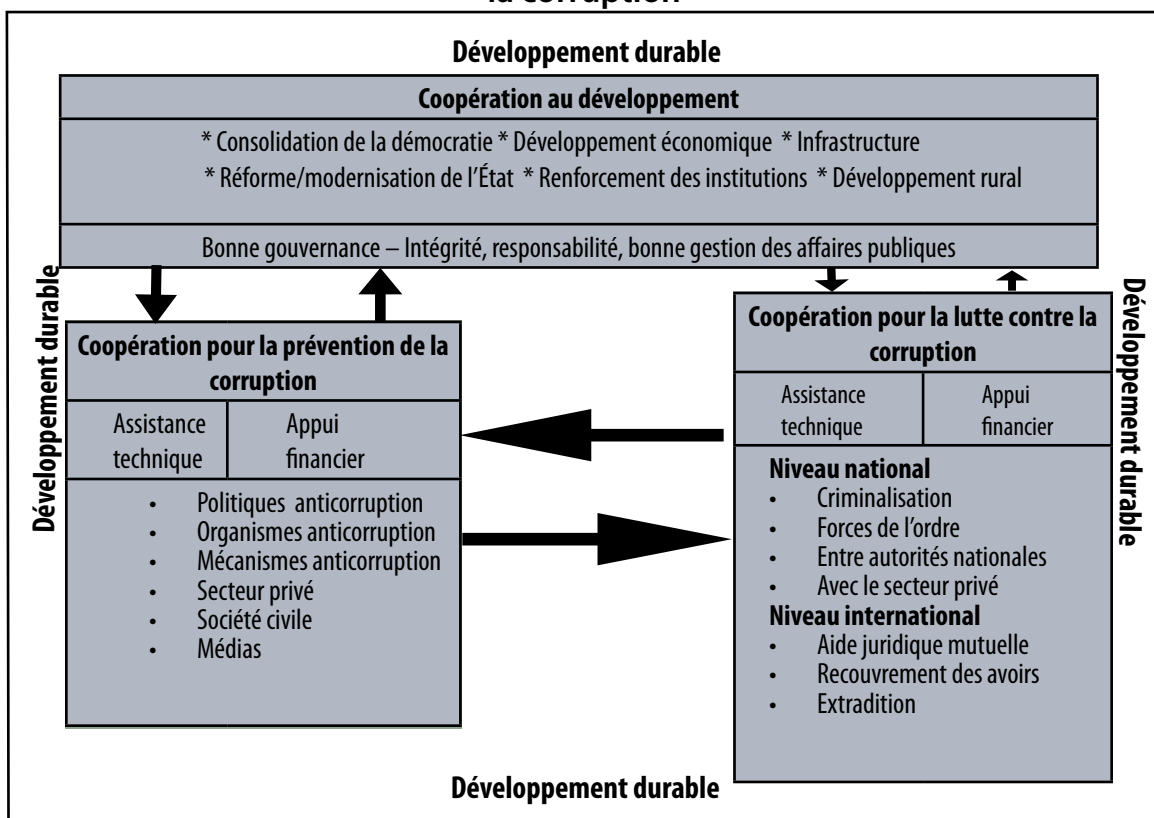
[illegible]la corruption

Développement durable

Coopération au développement

* Consolidation de la démocratie * Développement économique * Infrastructure
* Réforme/modernisation de l'État * Renforcement des institutions * Développement rural

Bonne gouvernance – Intégrité, responsabilité, bonne gestion des affaires publiques

Développement durable

Coopération pour la prévention de la corruption

| Assistance technique | Appui financier |
|---|---|

• Politiques anticorruption
• Organismes anticorruption
• Mécanismes anticorruption
• Secteur privé
• Société civile
• Médias

Coopération pour la lutte contre la corruption

| Assistance technique | Appui financier |
|---|---|

Niveau national
• Criminalisation
• Forces de l'ordre
• Entre autorités nationales
• Avec le secteur privé
Niveau international
• Aide juridique mutuelle
• Recouvrement des avoirs
• Extradition

Développement durable

Développement durable